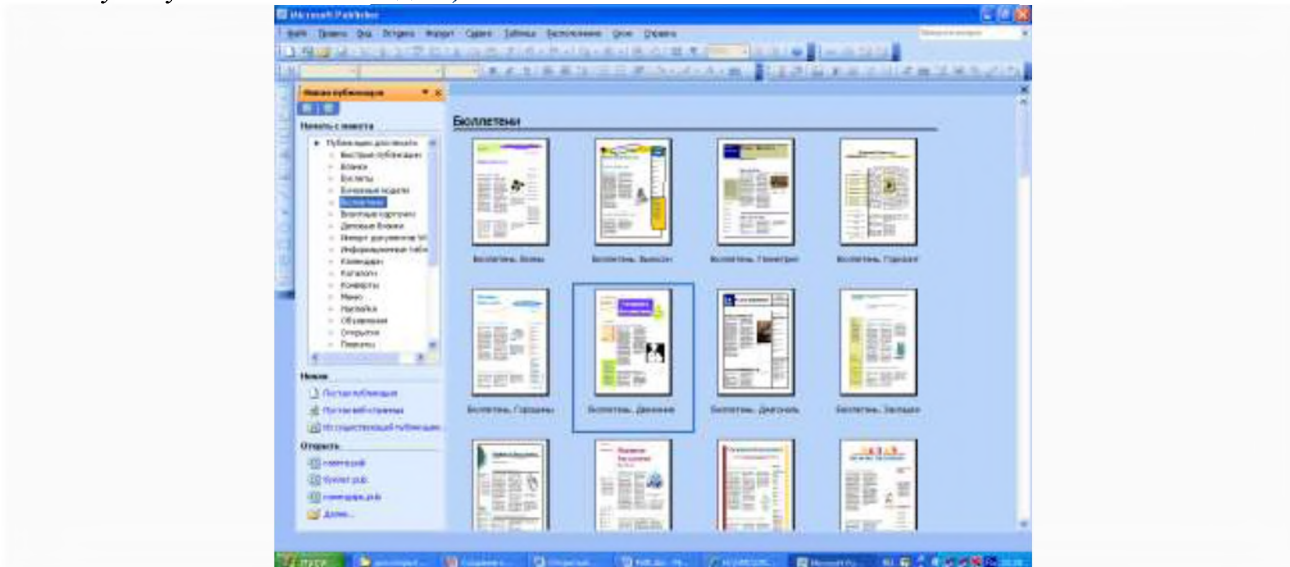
Microsoft Publisher

Файл Правка Вид Вставка Формат Сервис Таблица Расположение Окно Справка

Новая публикация

Начать с макета

Публикации для печати
Быстрые публикации
Бланки
Буклеты
Бумажные модели
Бюллетени
Визитные карточки
Деловые бланки
Импорт документов W
Информационные табл
Календари
Каталоги
Конверты
Меню
Наклейки
Объявления
Открытки
Плакаты

Новая

Пустая публикация
Пустая веб-страница
Из существующей публикации

Открыть

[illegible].pub
буклет.pub
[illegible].pub
Далее...

Бюллетени

Бюллетень. Волны
Бюллетень. Выноски
Бюллетень. Геометрия
Бюллетень. Гордость
Бюллетень. Горизонты
Бюллетень. Движение
Бюллетень. Диагональ
Бюллетень. Заплатки

пуск